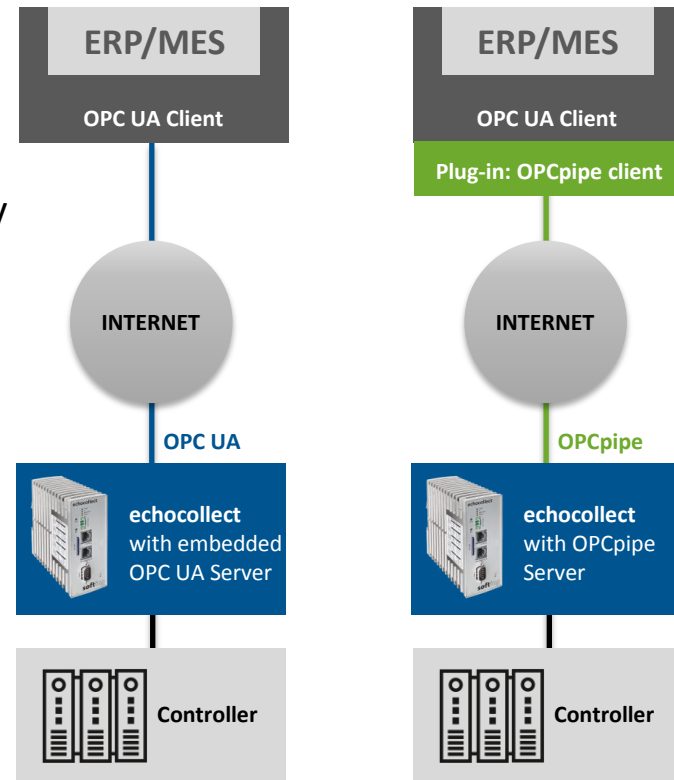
ERP/MES

OPC UA Client

INTERNET

OPC UA

echocollect
with embedded OPC UA Server

Controller

ERP/MES

OPC UA Client

Plug-in: OPCpipe client

INTERNET

OPCpipe

echocollect
with OPCpipe Server

Controller